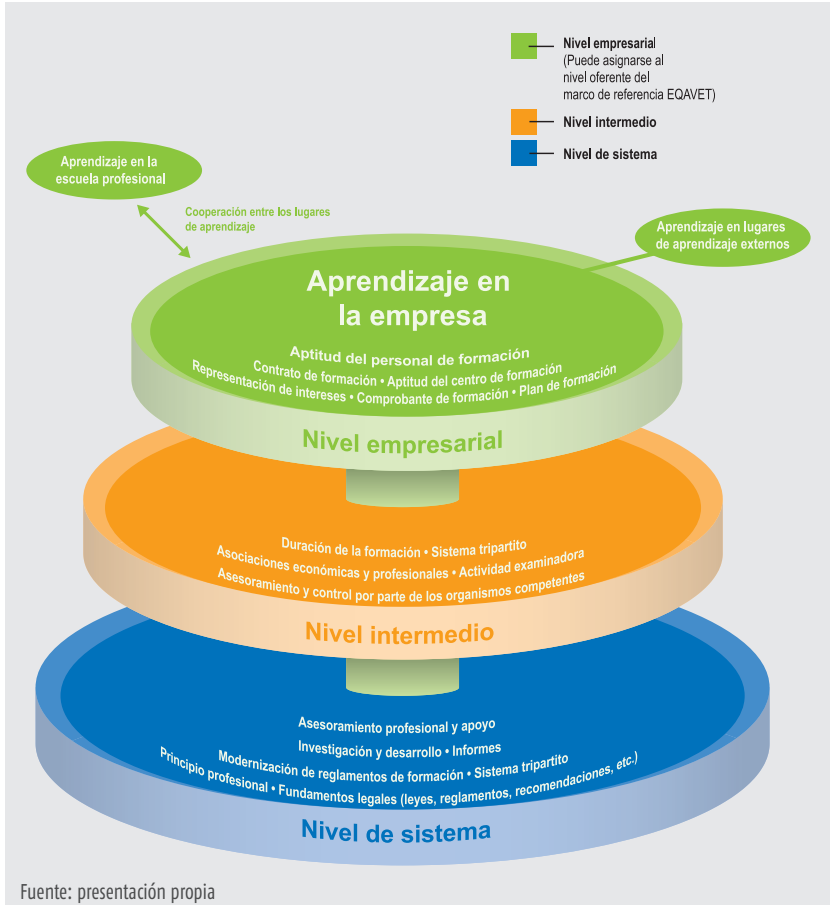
Nivel empresarial (Puede asignarse al nivel oferente del marco de referencia EQAVET)

Nivel intermedio

Nivel de sistema

Aprendizaje en la escuela profesional

Cooperación entre los lugares de aprendizaje

Aprendizaje en lugares de aprendizaje externos

Aprendizaje en la empresa

Aptitud del personal de formación

Contrato de formación • Aptitud del centro de formación

Representación de intereses • Comprobante de formación • Plan de formación

Nivel empresarial

Duración de la formación • Sistema tripartito

Asociaciones económicas y profesionales • Actividad examinadora

Asesoramiento y control por parte de los organismos competentes

Nivel intermedio

Asesoramiento profesional y apoyo

Investigación y desarrollo • Informes

Modernización de reglamentos de formación • Sistema tripartito

Principio profesional • Fundamentos legales (leyes, reglamentos, recomendaciones, etc.)

Nivel de sistema

Fuente: presentación propia